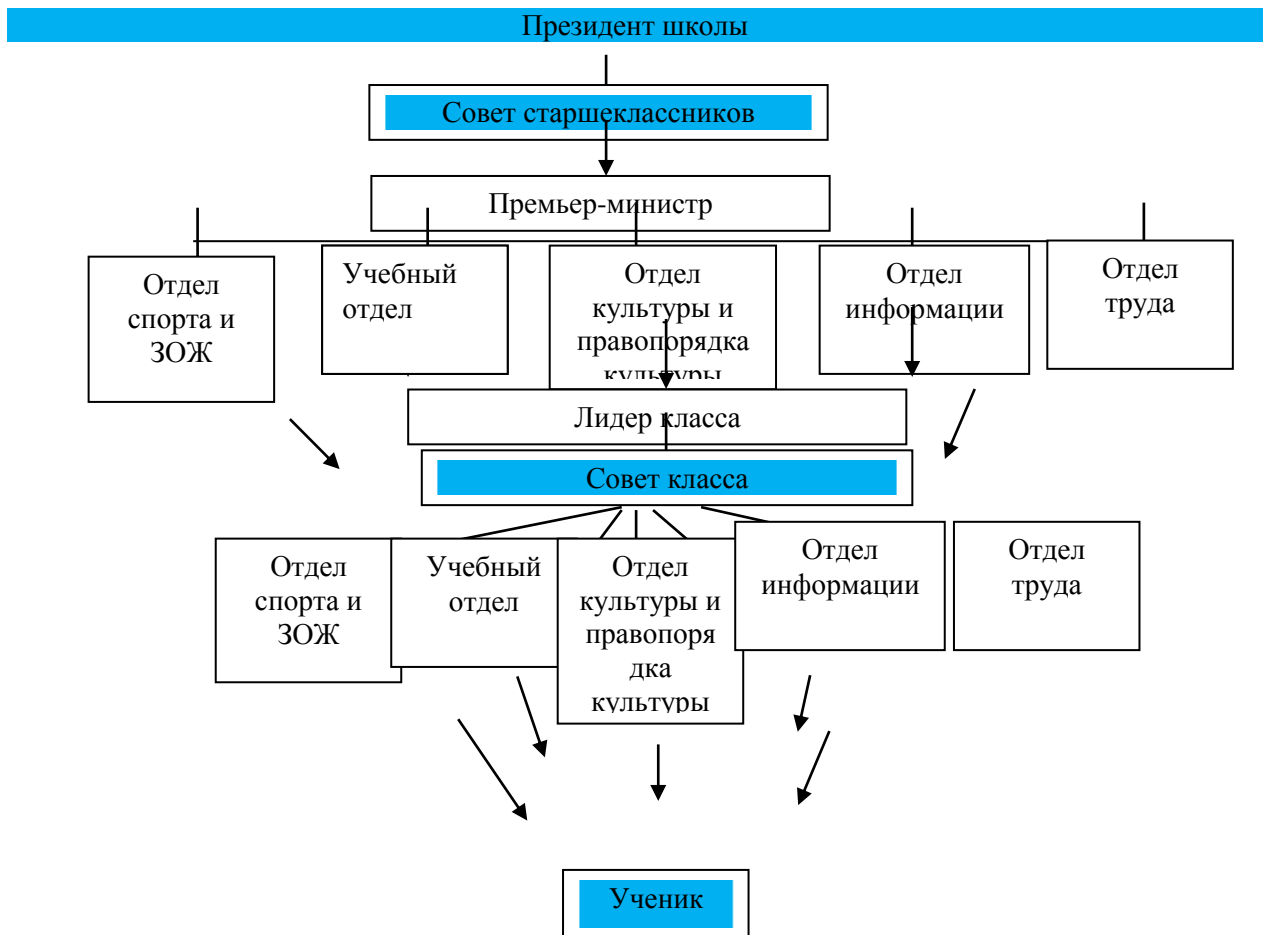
Президент школы

Совет старшеклассников

Премьер-министр

Отдел спорта и ЗОЖ

Учебный отдел

Отдел культуры и правопорядка культуры

Отдел информации

Отдел труда

Лидер класса

Совет класса

Отдел спорта и ЗОЖ

Учебный отдел

Отдел культуры и правопорядка культуры

Отдел информации

Отдел труда

Ученик